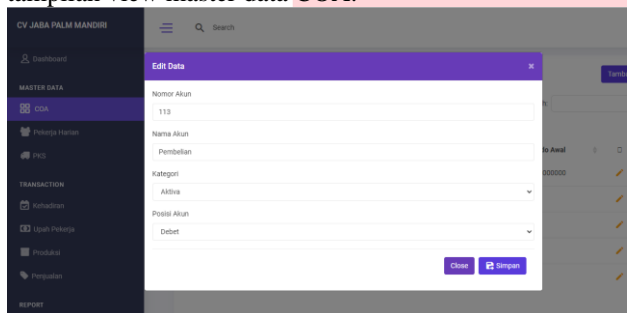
tampilan view master data COA.

CV JABA PALM MANDIRI

Search

Dashboard

MASTER DATA

COA

Pekerja Harian

PKS

TRANSACTION

Kehadiran

Upah Pekerja

Produksi

Penjualan

REPORT

Edit Data

×

Nomor Akun

113

Nama Akun

Pembelian

Kategori

Aktiva

Posisi Akun

Debet

Close

Simpan

Tamb

do Awal

000000